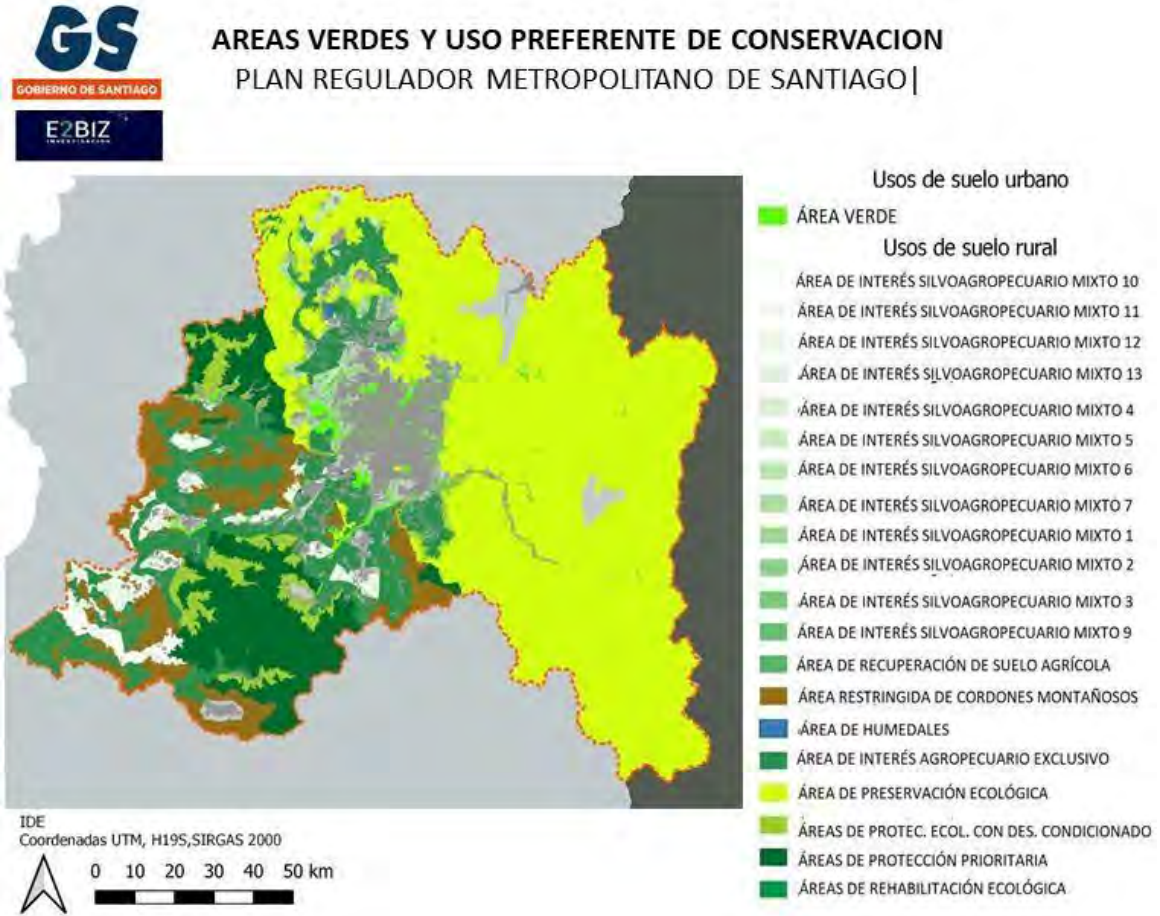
GS
GOBIERNO DE SANTIAGO
E2BIZ

AREAS VERDES Y USO PREFERENTE DE CONSERVACION
PLAN REGULADOR METROPOLITANO DE SANTIAGO|

Usos de suelo urbano
ÁREA VERDE
Usos de suelo rural
ÁREA DE INTERÉS SILVOAGROPECUARIO MIXTO 10
ÁREA DE INTERÉS SILVOAGROPECUARIO MIXTO 11
ÁREA DE INTERÉS SILVOAGROPECUARIO MIXTO 12
ÁREA DE INTERÉS SILVOAGROPECUARIO MIXTO 13
ÁREA DE INTERÉS SILVOAGROPECUARIO MIXTO 4
ÁREA DE INTERÉS SILVOAGROPECUARIO MIXTO 5
ÁREA DE INTERÉS SILVOAGROPECUARIO MIXTO 6
ÁREA DE INTERÉS SILVOAGROPECUARIO MIXTO 7
ÁREA DE INTERÉS SILVOAGROPECUARIO MIXTO 1
ÁREA DE INTERÉS SILVOAGROPECUARIO MIXTO 2
ÁREA DE INTERÉS SILVOAGROPECUARIO MIXTO 3
ÁREA DE INTERÉS SILVOAGROPECUARIO MIXTO 9
ÁREA DE RECUPERACIÓN DE SUELO AGRÍCOLA
ÁREA RESTRINGIDA DE CORDONES MONTAÑOSOS
ÁREA DE HUMEDALES
ÁREA DE INTERÉS AGROPECUARIO EXCLUSIVO
ÁREA DE PRESERVACIÓN ECOLÓGICA
ÁREAS DE PROTEC. ECOL. CON DES. CONDICIONADO
ÁREAS DE PROTECCIÓN PRIORITARIA
ÁREAS DE REHABILITACIÓN ECOLÓGICA

IDE
Coordenadas UTM, H19S,SIRGAS 2000
0 10 20 30 40 50 km